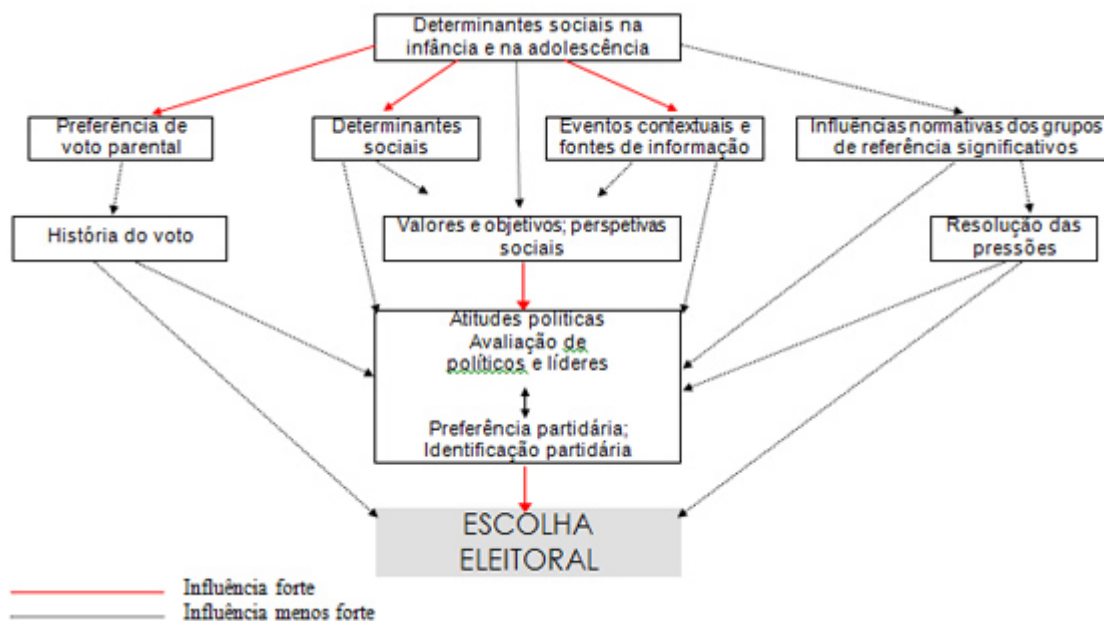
Determinantes sociais na infância e na adolescência

Preferência de voto parental

Determinantes sociais

Eventos contextuais e fontes de informação

Influências normativas dos grupos de referência significativos

História do voto

Valores e objetivos; perspetivas sociais

Resolução das pressões

Atitudes políticas
Avaliação de políticos e líderes

Preferência partidária;
Identificação partidária

ESCOLHA ELEITORAL

Influência forte
Influência menos forte